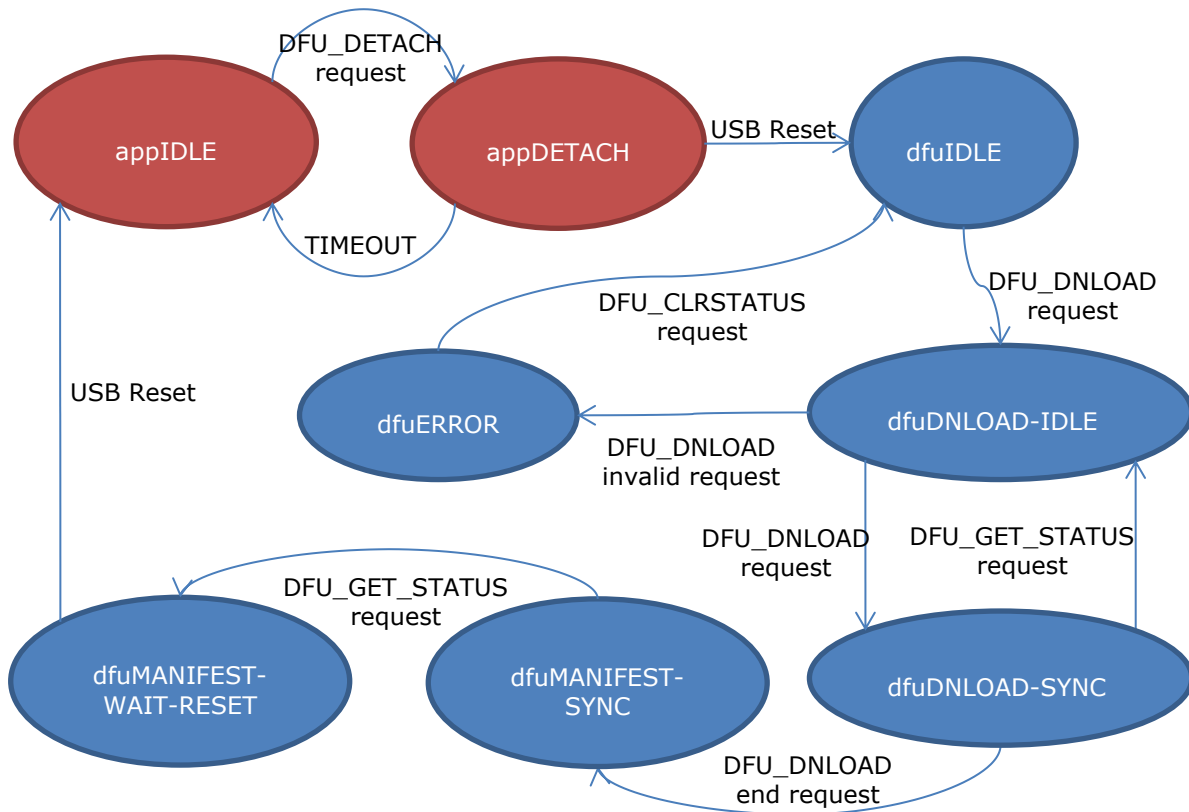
DFU_DETACH request

appIDLE

appDETACH

USB Reset

dfuIDLE

TIMEOUT

DFU_DNLOAD request

DFU_CLRSTATUS request

USB Reset

dfuERROR

dfuDNLOAD-IDLE

DFU_DNLOAD invalid request

DFU_DNLOAD request

DFU_GET_STATUS request

DFU_GET_STATUS request

dfuMANIFEST-WAIT-RESET

dfuMANIFEST-SYNC

dfuDNLOAD-SYNC

DFU_DNLOAD end request